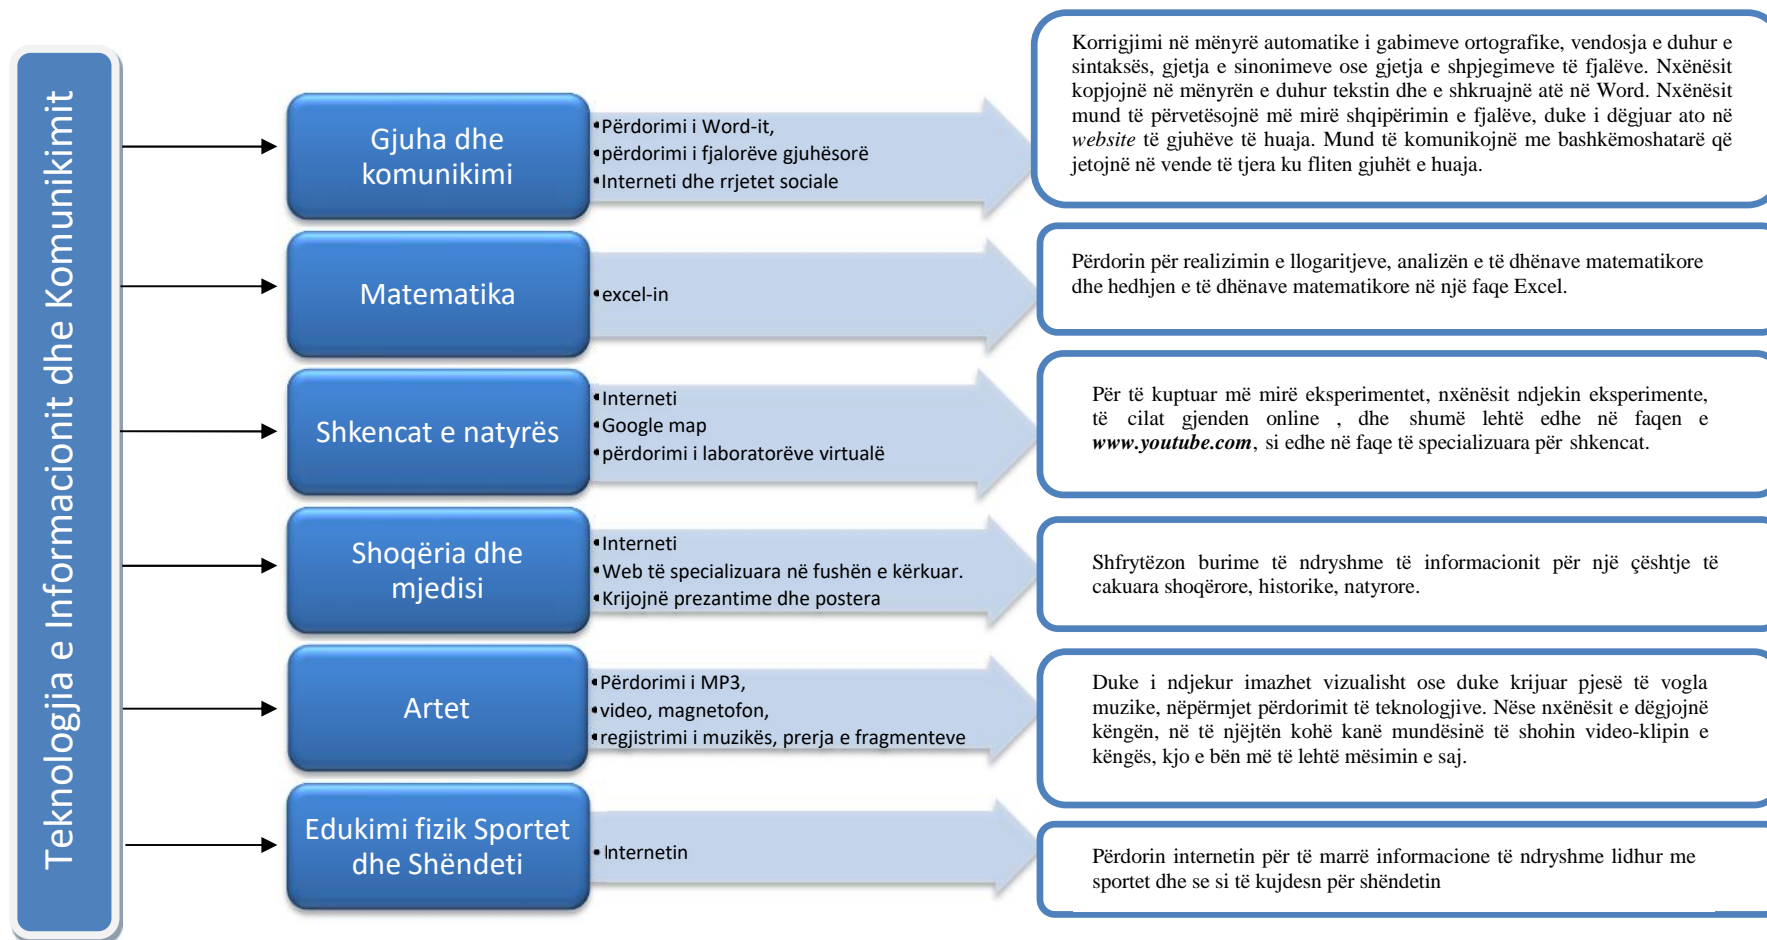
Teknologjia e Informacionit dhe Komunikimit

Gjuha dhe komunikimi

•Përdorimi i Word-it,
•përdorimi i fjalorëve gjuhësorë
•Interneti dhe rrjetet sociale

Korrigjimi në mënyrë automatike i gabimeve ortografike, vendosja e duhur e sintaksës, gjetja e sinonimeve ose gjetja e shpjegimeve të fjalëve. Nxënësit kopjojnë në mënyrën e duhur tekstin dhe e shkruajnë atë në Word. Nxënësit mund të përvetësojnë më mirë shqipërimin e fjalëve, duke i dëgjuar ato në *website* të gjuhëve të huaja. Mund të komunikojnë me bashkëmoshatarë që jetojnë në vende të tjera ku fliten gjuhët e huaja.

Matematika

•excel-in

Përdorin për realizimin e llogaritjeve, analizën e të dhënave matematikore dhe hedhjen e të dhënave matematikore në një faqe Excel.

Shkencat e natyrës

•Interneti
•Google map
•përdorimi i laboratorëve virtualë

Për të kuptuar më mirë eksperimentet, nxënësit ndjekin eksperimente, të cilat gjenden online , dhe shumë lehtë edhe në faqen e ***www.youtube.com***, si edhe në faqe të specializuara për shkencat.

Shoqëria dhe mjedisi

•Interneti
•Web të specializuara në fushën e kërkuar.
•Krijojnë prezantime dhe postera

Shfrytëzon burime të ndryshme të informacionit për një çështje të cakuara shoqërore, historike, natyrore.

Artet

•Përdorimi i MP3,
•video, magnetofon,
•regjistrimi i muzikës, prerja e fragmenteve

Duke i ndjekur imazhet vizualisht ose duke krijuar pjesë të vogla muzike, nëpërmjet përdorimit të teknologjive. Nëse nxënësit e dëgjojnë këngën, në të njëjtën kohë kanë mundësinë të shohin video-klipin e këngës, kjo e bën më të lehtë mësimin e saj.

Edukimi fizik Sportet dhe Shëndeti

•Internetin

Përdorin internetin për të marrë informacione të ndryshme lidhur me sportet dhe se si të kujdesn për shëndetin